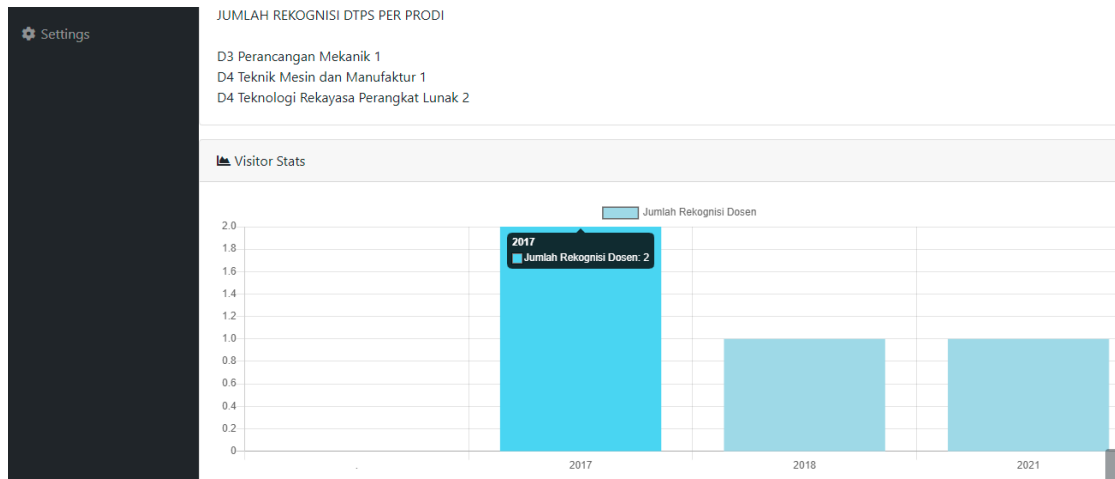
Settings

JUMLAH REKOGNISI DTPS PER PRODI

D3 Perancangan Mekanik 1
D4 Teknik Mesin dan Manufaktur 1
D4 Teknologi Rekayasa Perangkat Lunak 2

Visitor Stats

Jumlah Rekognisi Dosen

2017
Jumlah Rekognisi Dosen: 2

2.0
1.8
1.6
1.4
1.2
1.0
0.8
0.6
0.4
0.2
0

.
2017
2018
2021